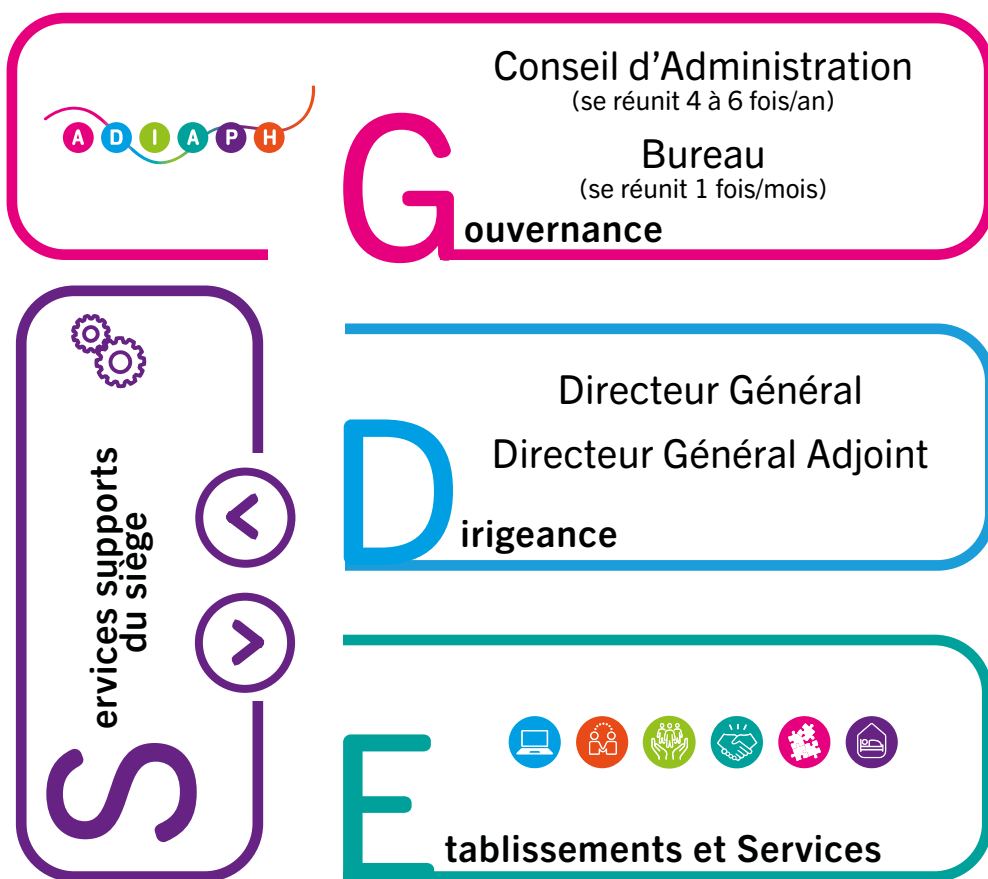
A D I A P H

Conseil d'Administration
(se réunit 4 à 6 fois/an)

Bureau
(se réunit 1 fois/mois)

Gouvernance

Services supports du siège

Directeur Général

Directeur Général Adjoint

Dirigeance

Etablissements et Services